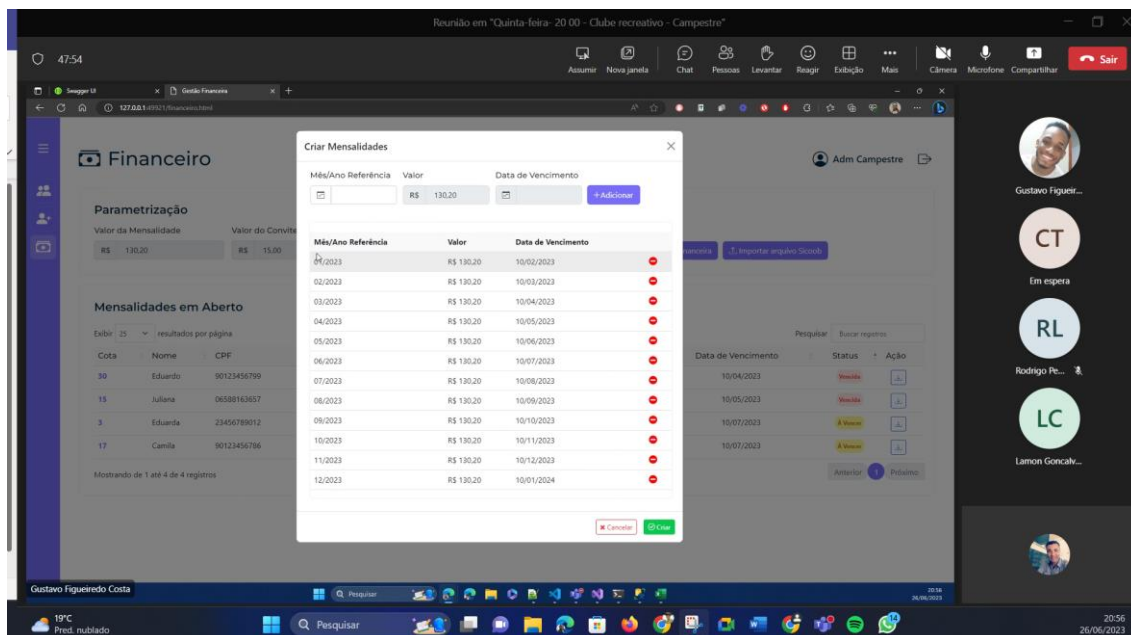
Reunião em "Quinta-feira- 20 00 - Clube recreativo - Campestre"

47:54

Assumir Nova janela Chat Pessoas Levantar Reagir Exibição Mais Câmera Microfone Compartilhar Sair

Swagger UI × Gestão Financeira ×

127.0.0.1:49921/financeiro.html

Financeiro

Adm Campestre

Parametrização

Valor da Mensalidade Valor do Convite

R$ 130,20 R$ 15,00

Financeira Importar arquivo Sicoob

Mensalidades em Aberto

Exibir 25 resultados por página

Pesquisar Buscar registros

| Cota | Nome | CPF | Data de Vencimento | Status | Ação |
|---|---|---|---|---|---|
| 30 | Eduardo | 90123456799 | 10/04/2023 | Vencida | |
| 15 | Juliana | 06588163657 | 10/05/2023 | Vencida | |
| 3 | Eduarda | 23456789012 | 10/07/2023 | À Vencer | |
| 17 | Camila | 90123456786 | 10/07/2023 | À Vencer | |

Mostrando de 1 até 4 de 4 registros

Anterior 1 Próximo

Criar Mensalidades

Mês/Ano Referência Valor Data de Vencimento

R$ 130,20

+Adicionar

| Mês/Ano Referência | Valor | Data de Vencimento |
|---|---|---|
| 01/2023 | R$ 130,20 | 10/02/2023 |
| 02/2023 | R$ 130,20 | 10/03/2023 |
| 03/2023 | R$ 130,20 | 10/04/2023 |
| 04/2023 | R$ 130,20 | 10/05/2023 |
| 05/2023 | R$ 130,20 | 10/06/2023 |
| 06/2023 | R$ 130,20 | 10/07/2023 |
| 07/2023 | R$ 130,20 | 10/08/2023 |
| 08/2023 | R$ 130,20 | 10/09/2023 |
| 09/2023 | R$ 130,20 | 10/10/2023 |
| 10/2023 | R$ 130,20 | 10/11/2023 |
| 11/2023 | R$ 130,20 | 10/12/2023 |
| 12/2023 | R$ 130,20 | 10/01/2024 |

Cancelar Criar

Gustavo Figueir...

CT
Em espera

RL
Rodrigo Pe...

LC
Lamon Goncalv...

Gustavo Figueiredo Costa

Pesquisar

20:56
26/06/2023

19°C
Pred. nublado

Pesquisar

20:56
26/06/2023